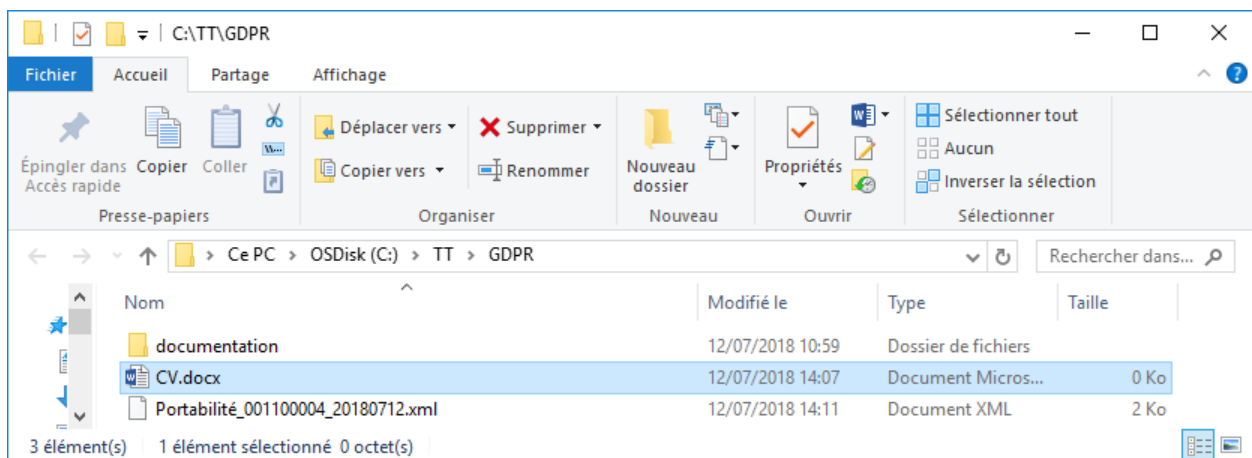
C:\TT\GDPR

Fichier | Accueil | Partage | Affichage

Épingler dans Accès rapide | Copier | Coller
Presse-papiers

Déplacer vers ▾ | Supprimer ▾
Copier vers ▾ | Renommer
Organiser

Nouveau dossier
Nouveau

Propriétés
Ouvrir

Sélectionner tout
Aucun
Inverser la sélection
Sélectionner

> Ce PC > OSDisk (C:) > TT > GDPR

Rechercher dans...

| Nom | Modifié le | Type | Taille |
|---|---|---|---|
| documentation | 12/07/2018 10:59 | Dossier de fichiers | |
| CV.docx | 12/07/2018 14:07 | Document Micros... | 0 Ko |
| Portabilité_001100004_20180712.xml | 12/07/2018 14:11 | Document XML | 2 Ko |

3 élément(s) 1 élément sélectionné 0 octet(s)